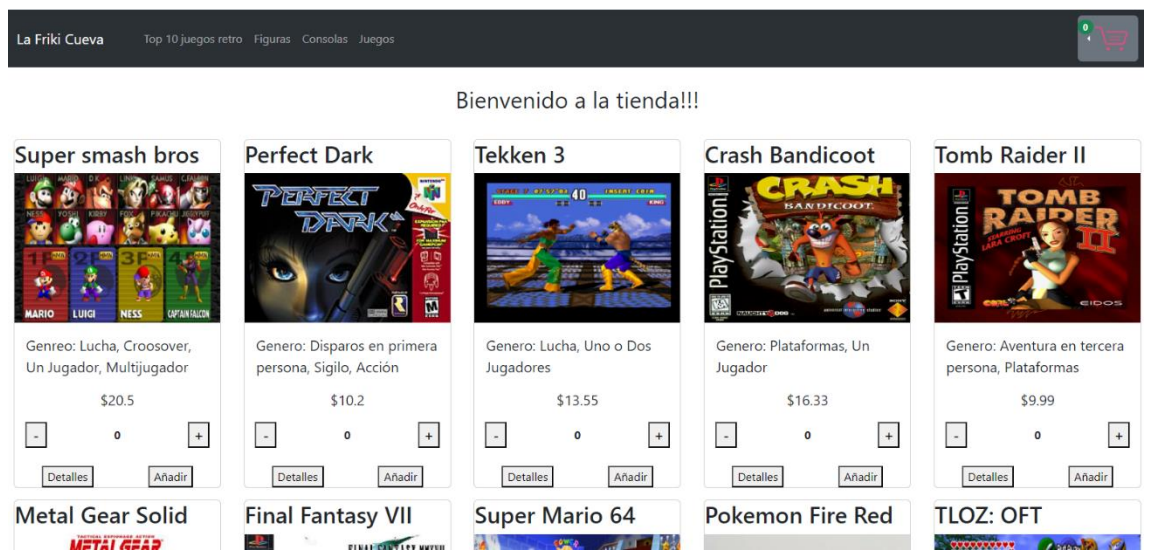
La Friki Cueva Top 10 juegos retro Figuras Consolas Juegos

0

Bienvenido a la tienda!!!

Super smash bros

MARIO LUIGI NESS CAPTAIN FALCON

Genreo: Lucha, Croosover, Un Jugador, Multijugador

$20.5

- 0 +

Detalles Añadir

Perfect Dark

PERFECT DARK

Genero: Disparos en primera persona, Sigilo, Acción

$10.2

- 0 +

Detalles Añadir

Tekken 3

Genero: Lucha, Uno o Dos Jugadores

$13.55

- 0 +

Detalles Añadir

Crash Bandicoot

PlayStation CRASH BANDICOOT

Genero: Plataformas, Un Jugador

$16.33

- 0 +

Detalles Añadir

Tomb Raider II

PlayStation TOMB RAIDER II EIDOS

Genero: Aventura en tercera persona, Plataformas

$9.99

- 0 +

Detalles Añadir

Metal Gear Solid

METAL GEAR

Final Fantasy VII

Super Mario 64

Pokemon Fire Red

TLOZ: OFT